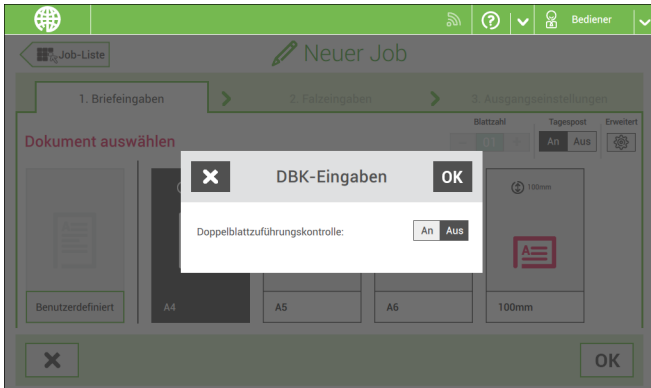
Bediener

Job-Liste

Neuer Job

1. Briefeingaben

2. Falzeingaben

3. Ausgangseinstellungen

Dokument auswählen

Blattzahl

Tagespost

An Aus

Erweitert

DBK-Eingaben

OK

Doppelblattzuführungskontrolle:

An Aus

100mm

Benutzerdefiniert

A4

A5

A6

100mm

OK